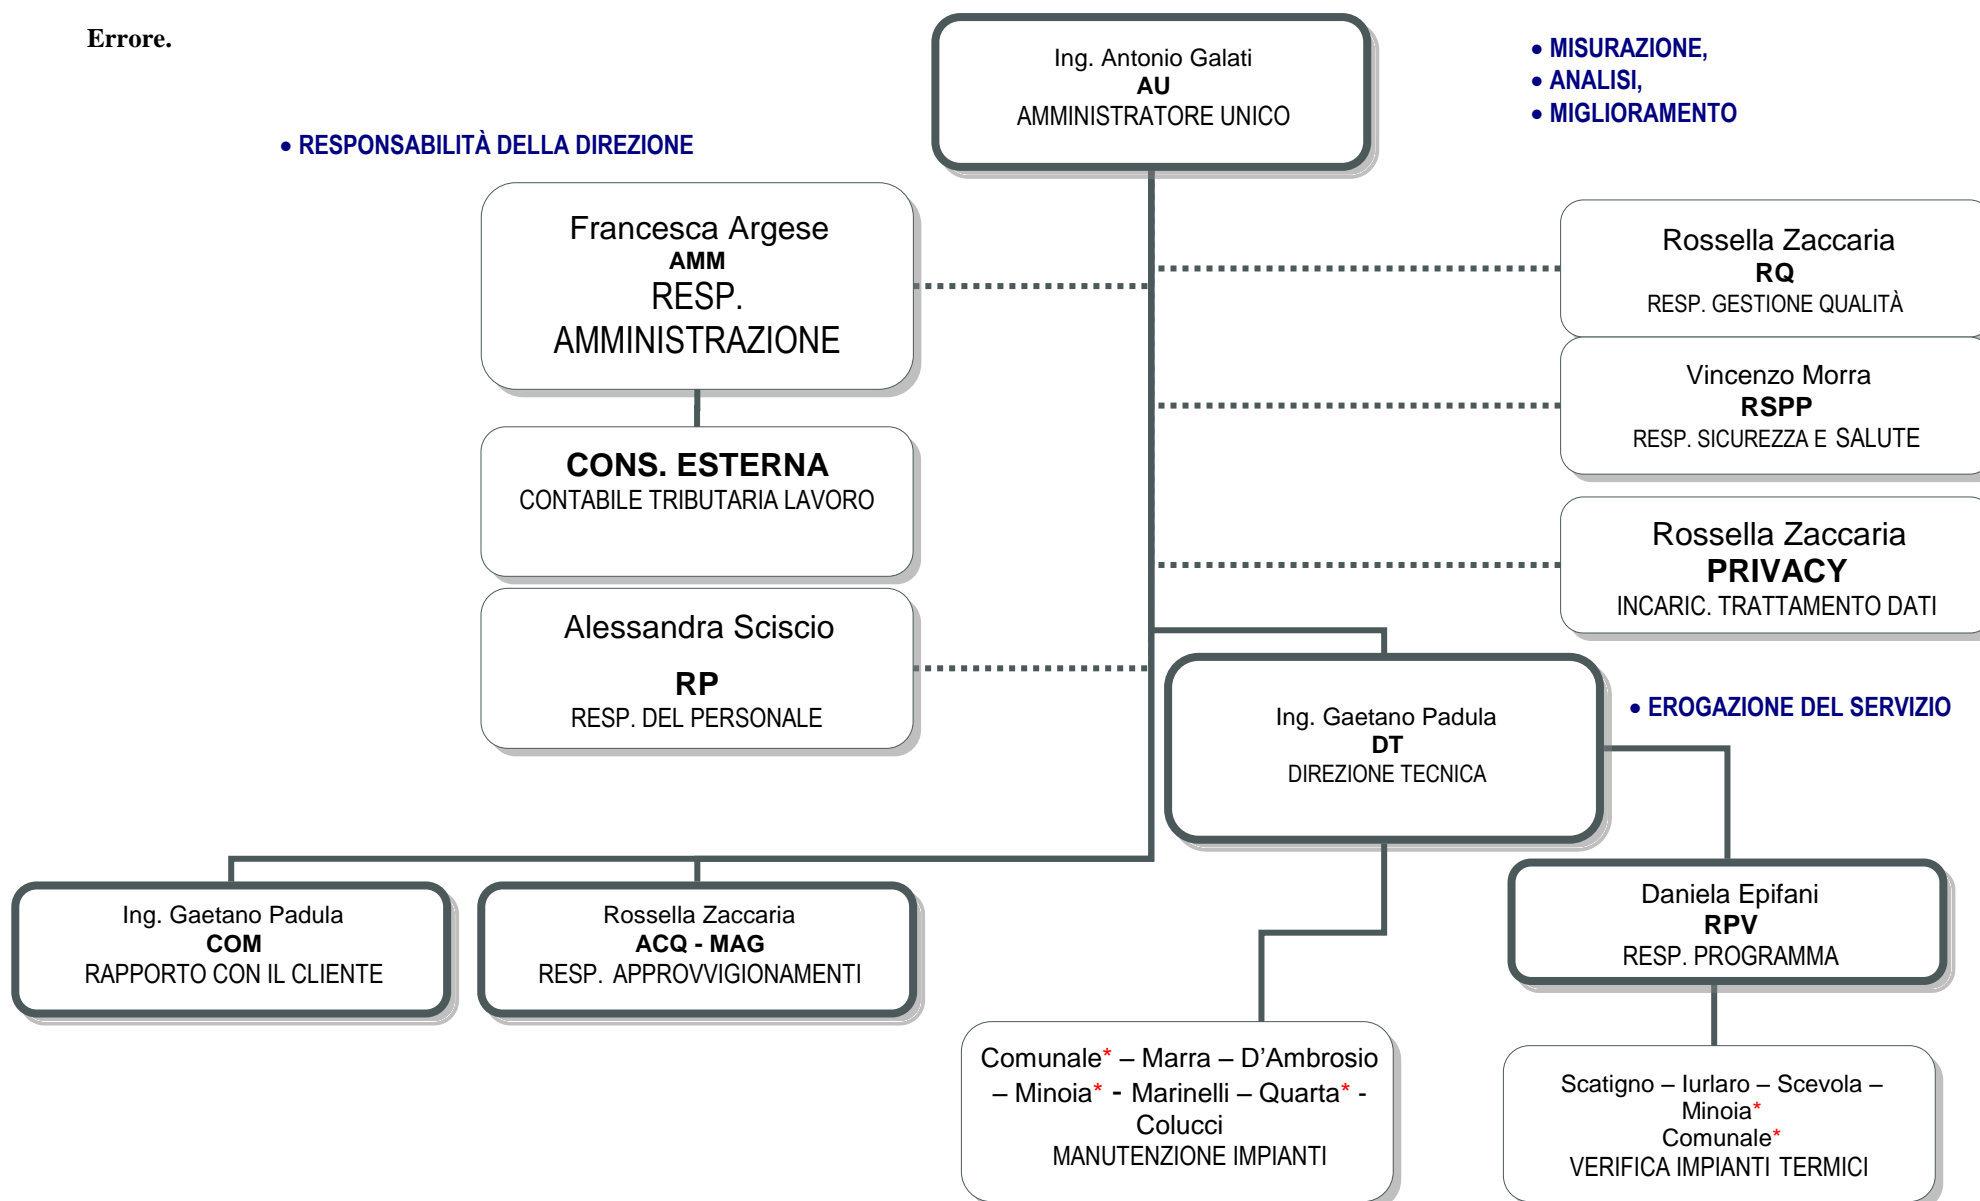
Errore.

Ing. Antonio Galati
AU
AMMINISTRATORE UNICO

• MISURAZIONE,
• ANALISI,
• MIGLIORAMENTO

• RESPONSABILITÀ DELLA DIREZIONE

Francesca Argese
AMM
RESP. AMMINISTRAZIONE

Rossella Zaccaria
RQ
RESP. GESTIONE QUALITÀ

Vincenzo Morra
RSPP
RESP. SICUREZZA E SALUTE

CONS. ESTERNA
CONTABILE TRIBUTARIA LAVORO

Rossella Zaccaria
PRIVACY
INCARIC. TRATTAMENTO DATI

Alessandra Sciscio
RP
RESP. DEL PERSONALE

Ing. Gaetano Padula
DT
DIREZIONE TECNICA

• EROGAZIONE DEL SERVIZIO

Ing. Gaetano Padula
COM
RAPPORTO CON IL CLIENTE

Rossella Zaccaria
ACQ - MAG
RESP. APPROVVIGIONAMENTI

Daniela Epifani
RPV
RESP. PROGRAMMA

Comunale* – Marra – D'Ambrosio – Minoia* - Marinelli – Quarta* - Colucci
MANUTENZIONE IMPIANTI

Scatigno – Iurlaro – Scevola – Minoia* Comunale*
VERIFICA IMPIANTI TERMICI